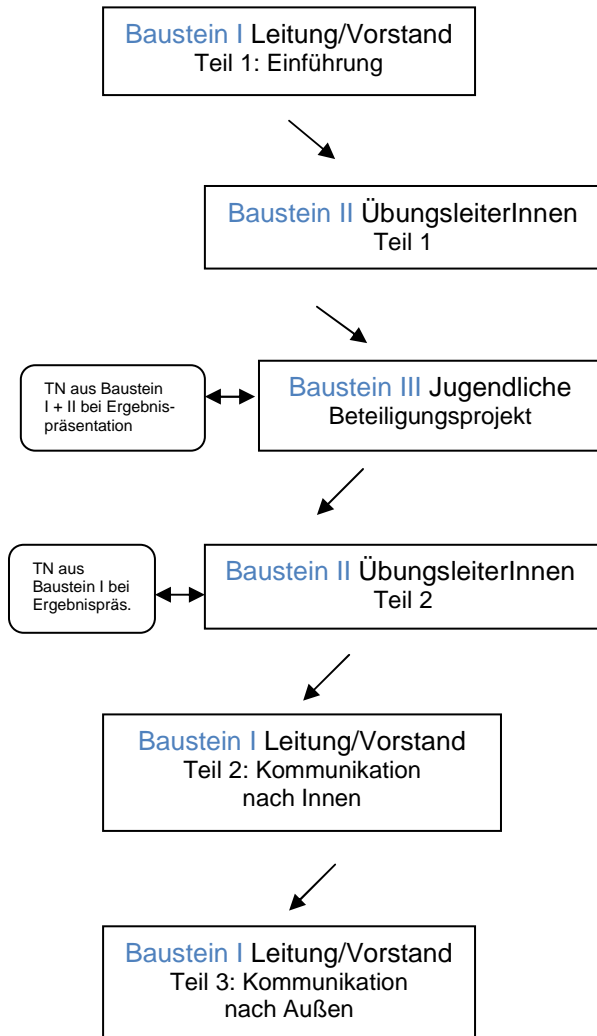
Baustein I Leitung/Vorstand
Teil 1: Einführung

Baustein II ÜbungsleiterInnen
Teil 1

TN aus Baustein I + II bei Ergebnispräsentation

Baustein III Jugendliche
Beteiligungsprojekt

TN aus Baustein I bei Ergebnispräs.

Baustein II ÜbungsleiterInnen
Teil 2

Baustein I Leitung/Vorstand
Teil 2: Kommunikation nach Innen

Baustein I Leitung/Vorstand
Teil 3: Kommunikation nach Außen